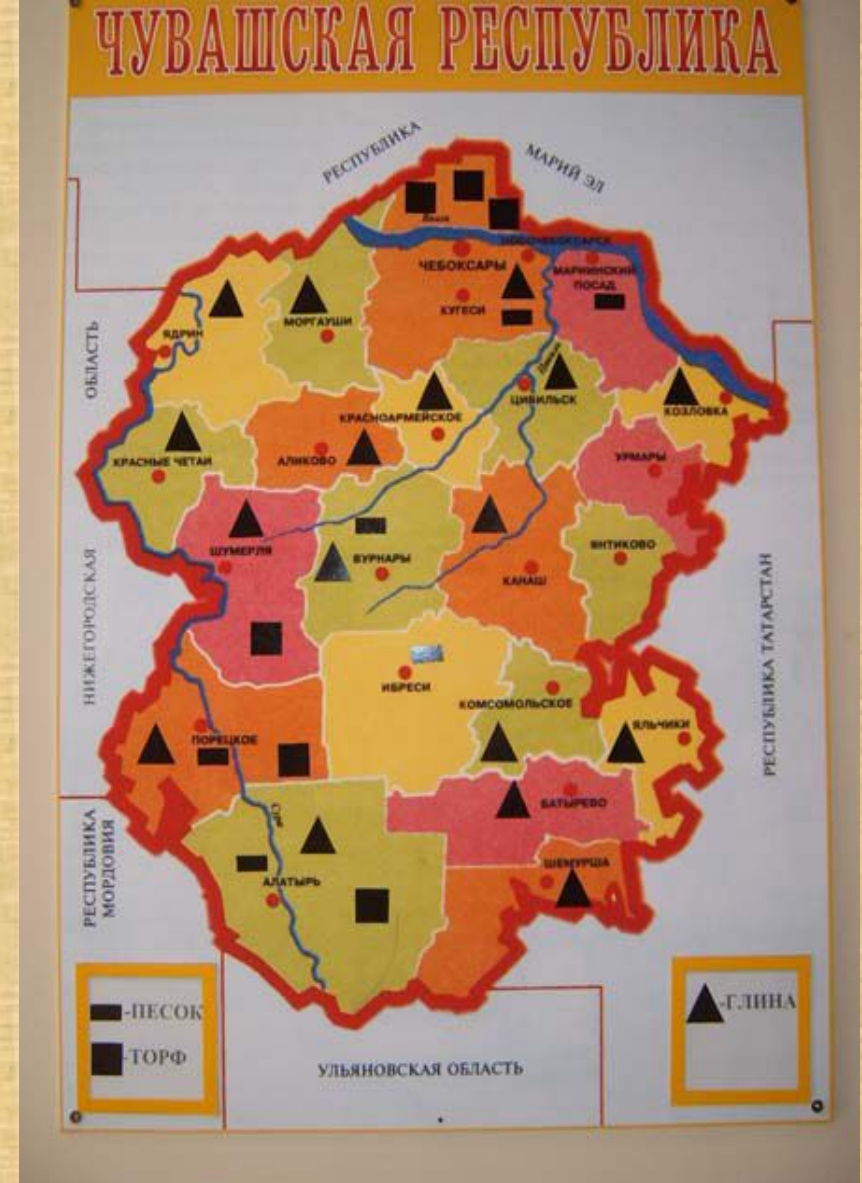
ЧУВАШСКАЯ РЕСПУБЛИКА

РЕСПУБЛИКА МАРИЙ ЭЛ

Волга

НОВОЧЕБОКСАРСК

ЧЕБОКСАРЫ

КУГЕСИ

МАРИИНСКИЙ ПОСАД

ЯДРИН

МОРГАУШИ

ЦИВИЛЬСК

КОЗЛОВКА

КРАСНОАРМЕЙСКОЕ

АЛИКОВО

КРАСНЫЕ ЧЕТАИ

УРМАРЫ

ШУМЕРЛЯ

ВУРНАРЫ

КАНАШ

ЯНТИКОВО

ИБРЕСИ

КОМСОМОЛЬСКОЕ

ЯЛЬЧИКИ

ПОРЕЦКОЕ

БАТЫРЕВО

Сура

АЛАТЫРЬ

ШЕМУРША

НИЖЕГОРОДСКАЯ ОБЛАСТЬ

РЕСПУБЛИКА ТАТАРСТАН

РЕСПУБЛИКА МОРДОВИЯ

УЛЬЯНОВСКАЯ ОБЛАСТЬ

-ПЕСОК

-ТОРФ

-ГЛИНА